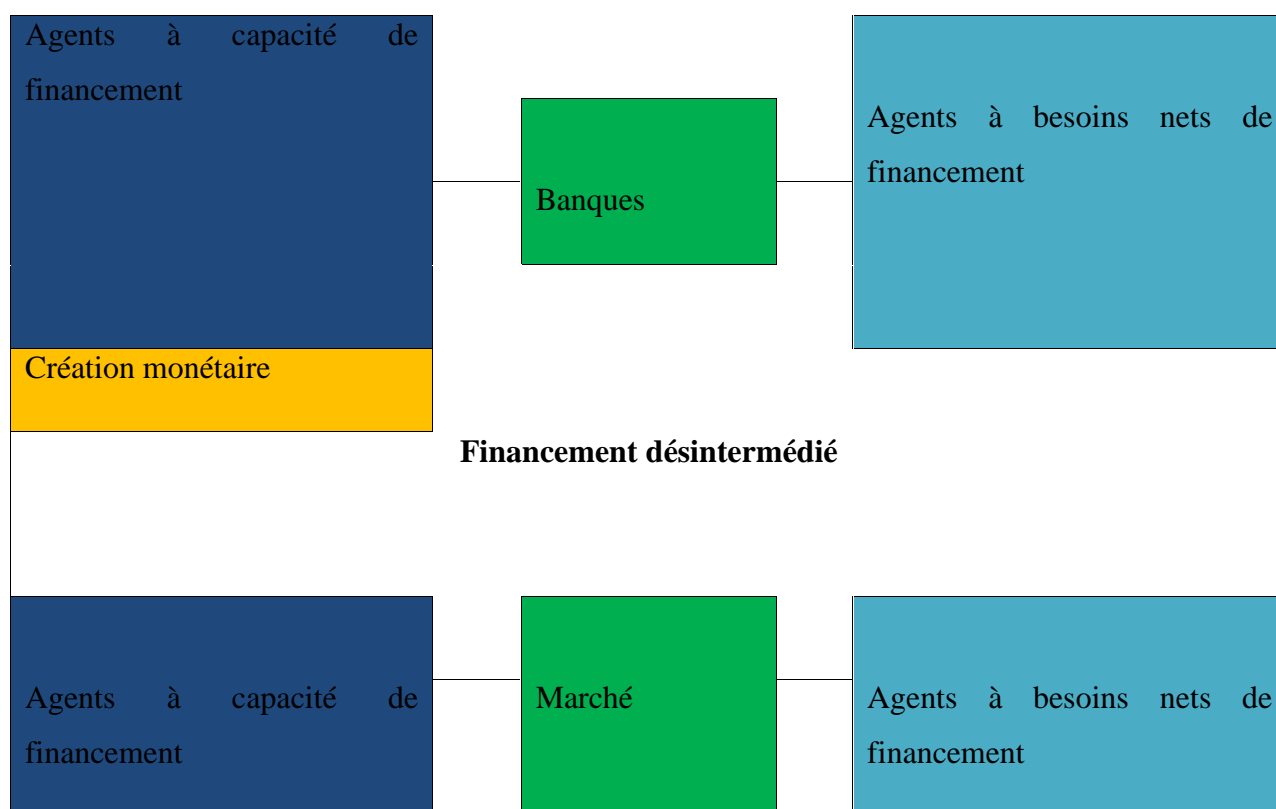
Agents à capacité de financement

Banques

Agents à besoins nets de financement

Création monétaire

Financement désintermédié

Agents à capacité de financement

Marché

Agents à besoins nets de financement